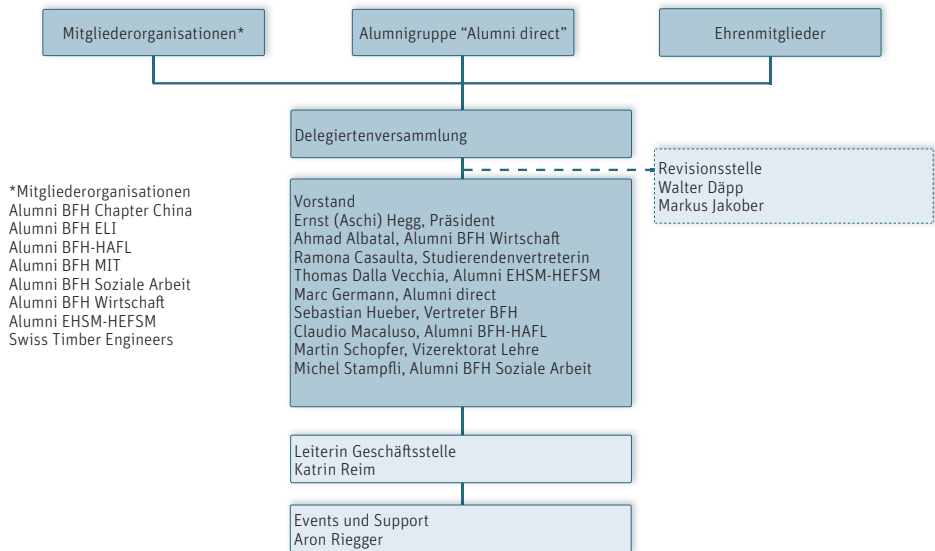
Mitgliederorganisationen*

Alumnigruppe “Alumni direct”

Ehrenmitglieder

Delegiertenversammlung

Revisionsstelle
Walter Däpp
Markus Jakober

*Mitgliederorganisationen
Alumni BFH Chapter China
Alumni BFH ELI
Alumni BFH-HAFL
Alumni BFH MIT
Alumni BFH Soziale Arbeit
Alumni BFH Wirtschaft
Alumni EHSM-HEFSM
Swiss Timber Engineers

Vorstand
Ernst (Aschi) Hegg, Präsident
Ahmad Albatal, Alumni BFH Wirtschaft
Ramona Casaulta, Studierendenvertreterin
Thomas Dalla Vecchia, Alumni EHSM-HEFSM
Marc Germann, Alumni direct
Sebastian Hueber, Vertreter BFH
Claudio Macaluso, Alumni BFH-HAFL
Martin Schopfer, Vizerektorat Lehre
Michel Stampfli, Alumni BFH Soziale Arbeit

Leiterin Geschäftsstelle
Katrin Reim

Events und Support
Aron Riegger